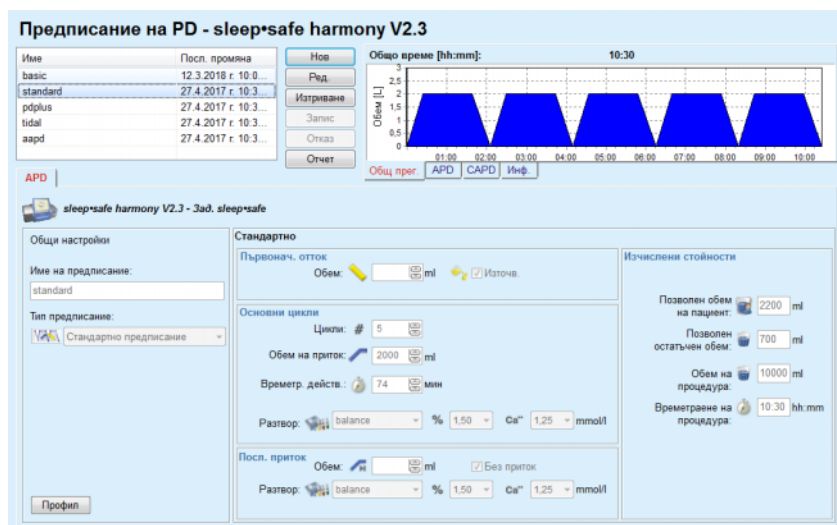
Предписание на PD - sleep•safe harmony V2.3

| Име | Посл. промяна |
|---|---|
| basic | 12.3.2018 г. 10:0... |
| standard | 27.4.2017 г. 10:3... |
| pdplus | 27.4.2017 г. 10:3... |
| tidal | 27.4.2017 г. 10:3... |
| aapd | 27.4.2017 г. 10:3... |

Нов
Ред.
Изтриване
Запис
Отказ
Отчет

Общо време [hh:mm]: 10:30

Обем [L]
3
2,5
2
1,5
1
0,5
0
01:00 02:00 03:00 04:00 05:00 06:00 07:00 08:00 09:00 10:00

Общ прег. APD CAPD Инф.

APD

sleep•safe harmony V2.3 - Зад. sleep•safe

Общи настройки

Име на предписание:
standard

Тип предписание:
Стандартно предписание

Профил

Стандартно

Първонач. отток
Обем: ml Източв.

Основни цикли
Цикли: # 5
Обем на приток: 2000 ml
Времетр. действ.: 74 мин

Разтвор: balance % 1,50 Ca⁺⁺ 1,25 mmol/l

Посл. приток
Обем: ml Без приток

Разтвор: balance % 1,50 Ca⁺⁺ 1,25 mmol/l

Изчислени стойности

Позволен обем на пациент: 2200 ml
Позволен остатъчен обем: 700 ml
Обем на процедура: 10000 ml
Времетраене на процедура: 10:30 hh:mm